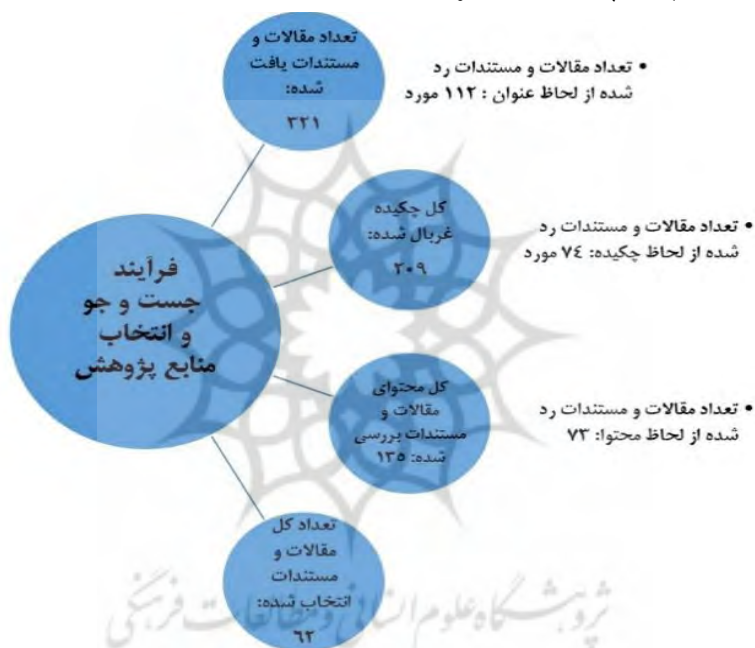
تعداد مقالات و مستندات یافت شده:
۲۲۱

• تعداد مقالات و مستندات رد شده از لحاظ عنوان : ۱۱۲ مورد

فرآیند جست و جو و انتخاب منابع پژوهش

کل چکیده غربال شده:
۲۰۹

• تعداد مقالات و مستندات رد شده از لحاظ چکیده: ۷۴ مورد

کل محتوای مقالات و مستندات بررسی شده: ۱۳۵

• تعداد مقالات و مستندات رد شده از لحاظ محتوا: ۷۳

تعداد کل مقالات و مستندات انتخاب شده:
۶۲

پژوهشگاه علوم انسانی و مطالعات فرهنگی